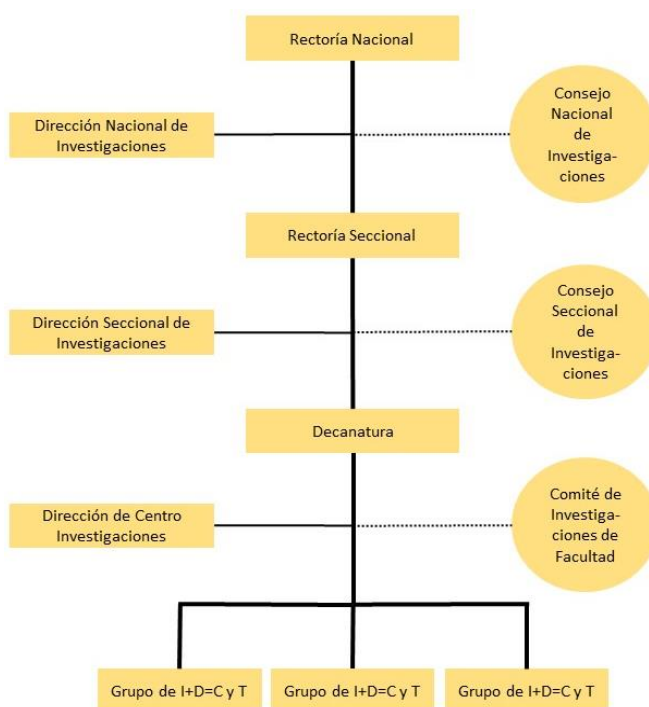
Rectoría Nacional

Dirección Nacional de Investigaciones

Consejo Nacional de Investigaciones

Rectoría Seccional

Dirección Seccional de Investigaciones

Consejo Seccional de Investigaciones

Decanatura

Dirección de Centro Investigaciones

Comité de Investigaciones de Facultad

Grupo de I+D=C y T

Grupo de I+D=C y T

Grupo de I+D=C y T